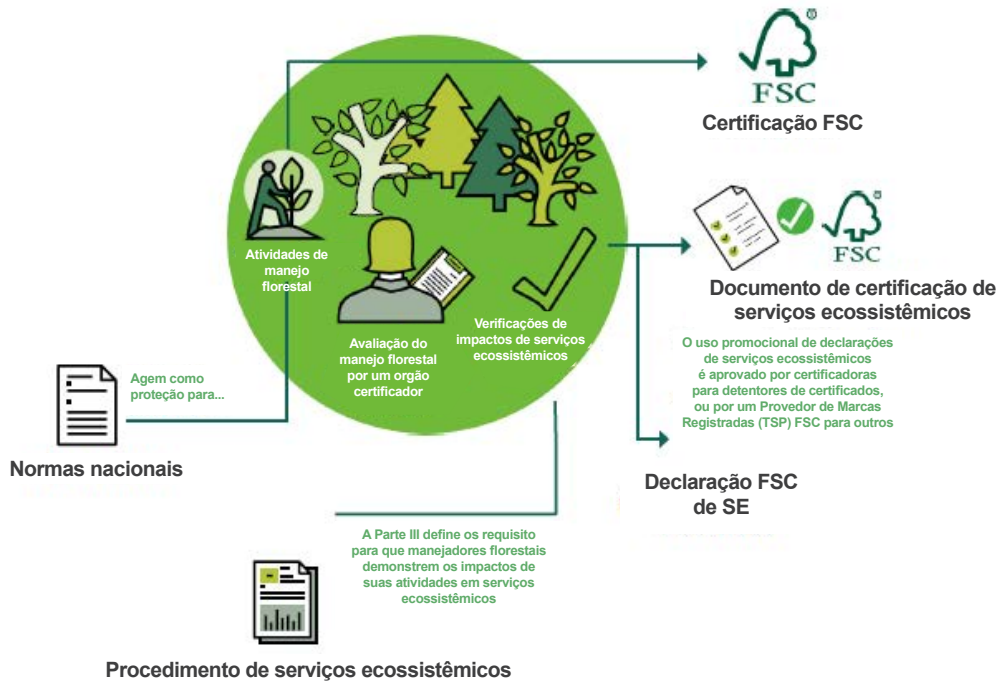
FSC

Certificação FSC

FSC

Documento de certificação de serviços ecossistêmicos

Atividades de manejo florestal

Avaliação do manejo florestal por um orgão certificador

Verificações de impactos de serviços ecossistêmicos

O uso promocional de declarações de serviços ecossistêmicos é aprovado por certificadoras para detentores de certificados, ou por um Provedor de Marcas Registradas (TSP) FSC para outros

Agem como proteção para...

Normas nacionais

Declaração FSC de SE

A Parte III define os requisito para que manejadores florestais demonstrem os impactos de suas atividades em serviços ecossistêmicos

Procedimento de serviços ecossistêmicos